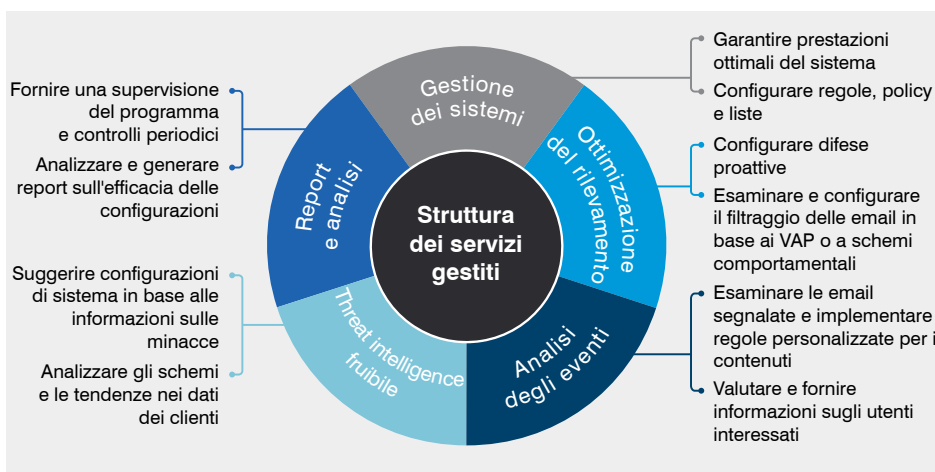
Fornire una supervisione del programma e controlli periodici

Analizzare e generare report sull'efficacia delle configurazioni

Suggerire configurazioni di sistema in base alle informazioni sulle minacce

Analizzare gli schemi e le tendenze nei dati dei clienti

Gestione dei sistemi

Report e analisi

Ottimizzazione del rilevamento

Struttura dei servizi gestiti

Threat intelligence fruibile

Analisi degli eventi

Garantire prestazioni ottimali del sistema

Configurare regole, policy e liste

Configurare difese proattive

Esaminare e configurare il filtraggio delle email in base ai VAP o a schemi comportamentali

Esaminare le email segnalate e implementare regole personalizzate per i contenuti

Valutare e fornire informazioni sugli utenti interessati